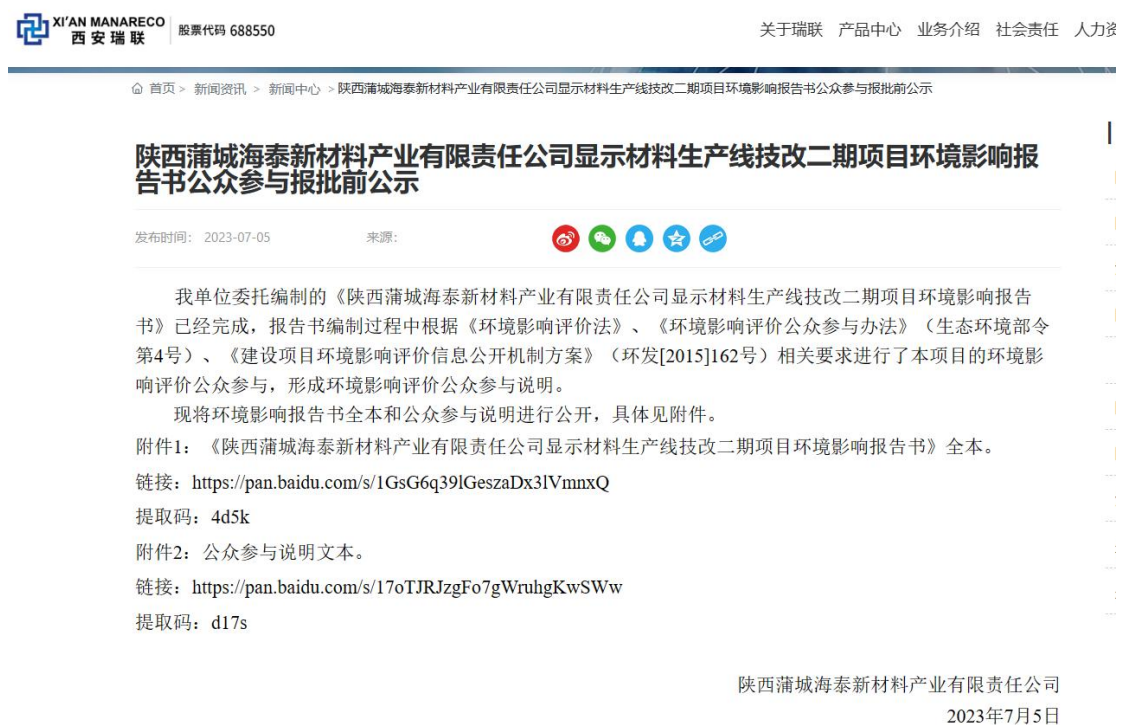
XI'AN MANARECO
西安瑞联

股票代码 688550

关于瑞联 产品中心 业务介绍 社会责任 人力资

首页 > 新闻资讯 > 新闻中心 > 陕西蒲城海泰新材料产业有限责任公司显示材料生产线技改二期项目环境影响报告书公众参与报批前公示

陕西蒲城海泰新材料产业有限责任公司显示材料生产线技改二期项目环境影响报告书公众参与报批前公示

发布时间: 2023-07-05 来源:

我单位委托编制的《陕西蒲城海泰新材料产业有限责任公司显示材料生产线技改二期项目环境影响报告书》已经完成，报告书编制过程中根据《环境影响评价法》、《环境影响评价公众参与办法》（生态环境部令第4号）、《建设项目环境影响评价信息公开机制方案》（环发[2015]162号）相关要求进行了本项目的环境影响评价公众参与，形成环境影响评价公众参与说明。

现将环境影响报告书全本和公众参与说明进行公开，具体见附件。

附件1：《陕西蒲城海泰新材料产业有限责任公司显示材料生产线技改二期项目环境影响报告书》全本。

链接：https://pan.baidu.com/s/1GsG6q39lGeszaDx3lVmnxQ

提取码：4d5k

附件2：公众参与说明文本。

链接：https://pan.baidu.com/s/17oTJRJzgFo7gWruhgKwSWw

提取码：d17s

陕西蒲城海泰新材料产业有限责任公司

2023年7月5日